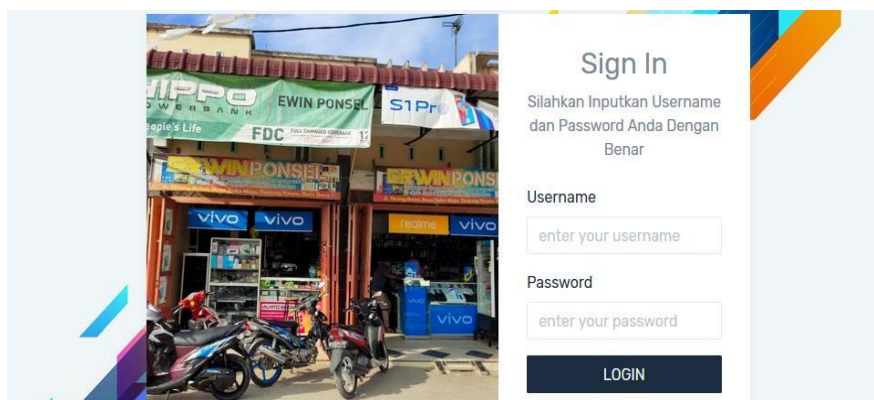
HIPPO
POWERBANK
eople's Life
EWIN PONSEL
FDC
S1Pro
ERWIN PONSEL
ERWIN PONSEL
vivo
vivo
realme
vivo
vivo

Sign In

Silahkan Inputkan Username dan Password Anda Dengan Benar

Username

enter your username

Password

enter your password

LOGIN